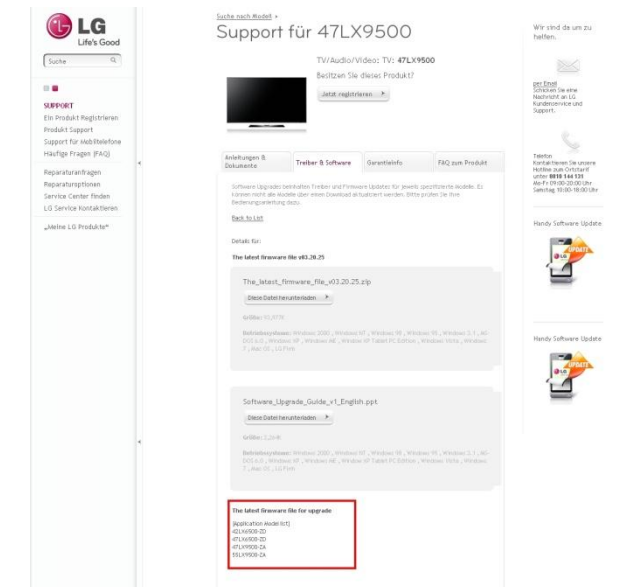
LG
Life's Good

Suche

SUPPORT
Ein Produkt Registrieren
Produkt Support
Support für Mobiltelefone
Häufige Fragen (FAQ)

Reparaturanfragen
Reparaturoptionen
Service Center finden
LG Service Kontaktieren

„Meine LG Produkte"

Suche nach Modell »
Support für 47LX9500

TV/Audio/Video: TV: 47LX9500
Besitzen Sie dieses Produkt?
Jetzt registrieren

| Anleitungen & Dokumente | Treiber & Software | Garantieinfo | FAQ zum Produkt |
|---|---|---|---|

Software Upgrades beinhalten Treiber und Firmware Updates für jeweils spezifizierte Modelle. Es können nicht alle Modelle über einen Download aktualisiert werden. Bitte prüfen Sie Ihre Bedienungsanleitung dazu.

Back to List

Details für:

The latest firmware file v03.20.25

The_latest_firmware_file_v03.20.25.zip
Diese Datei herunterladen

Größe: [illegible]

Betriebssysteme: Windows 2000, Windows NT, Windows 98, Windows 95, Windows 3.1, MS-DOS 6.0, Windows XP, Windows ME, Windows XP Tablet PC Edition, Windows Vista, Windows 7, Mac OS, LG Plus

Software_Upgrade_Guide_v1_English.ppt
Diese Datei herunterladen

Größe: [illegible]

Betriebssysteme: Windows 2000, Windows NT, Windows 98, Windows 95, Windows 3.1, MS-DOS 6.0, Windows XP, Windows ME, Windows XP Tablet PC Edition, Windows Vista, Windows 7, Mac OS, LG Plus

The latest firmware file for upgrade

[Application Model list]
42LX6500-ZD
47LX6500-ZD
47LX9500-ZA
55LX9500-ZA

Wir sind da um zu helfen.

per Email
Schicken Sie eine Nachricht an LG Kundenservice und Support.

Telefon
Kontaktieren Sie unsere Hotline zum Ortstarif unter 01805 144 131
Mo-Fr 09:00-20:00 Uhr
Samstag 10:00-18:00 Uhr

Handy Software Update

UPDATE

Handy Software Update

UPDATE